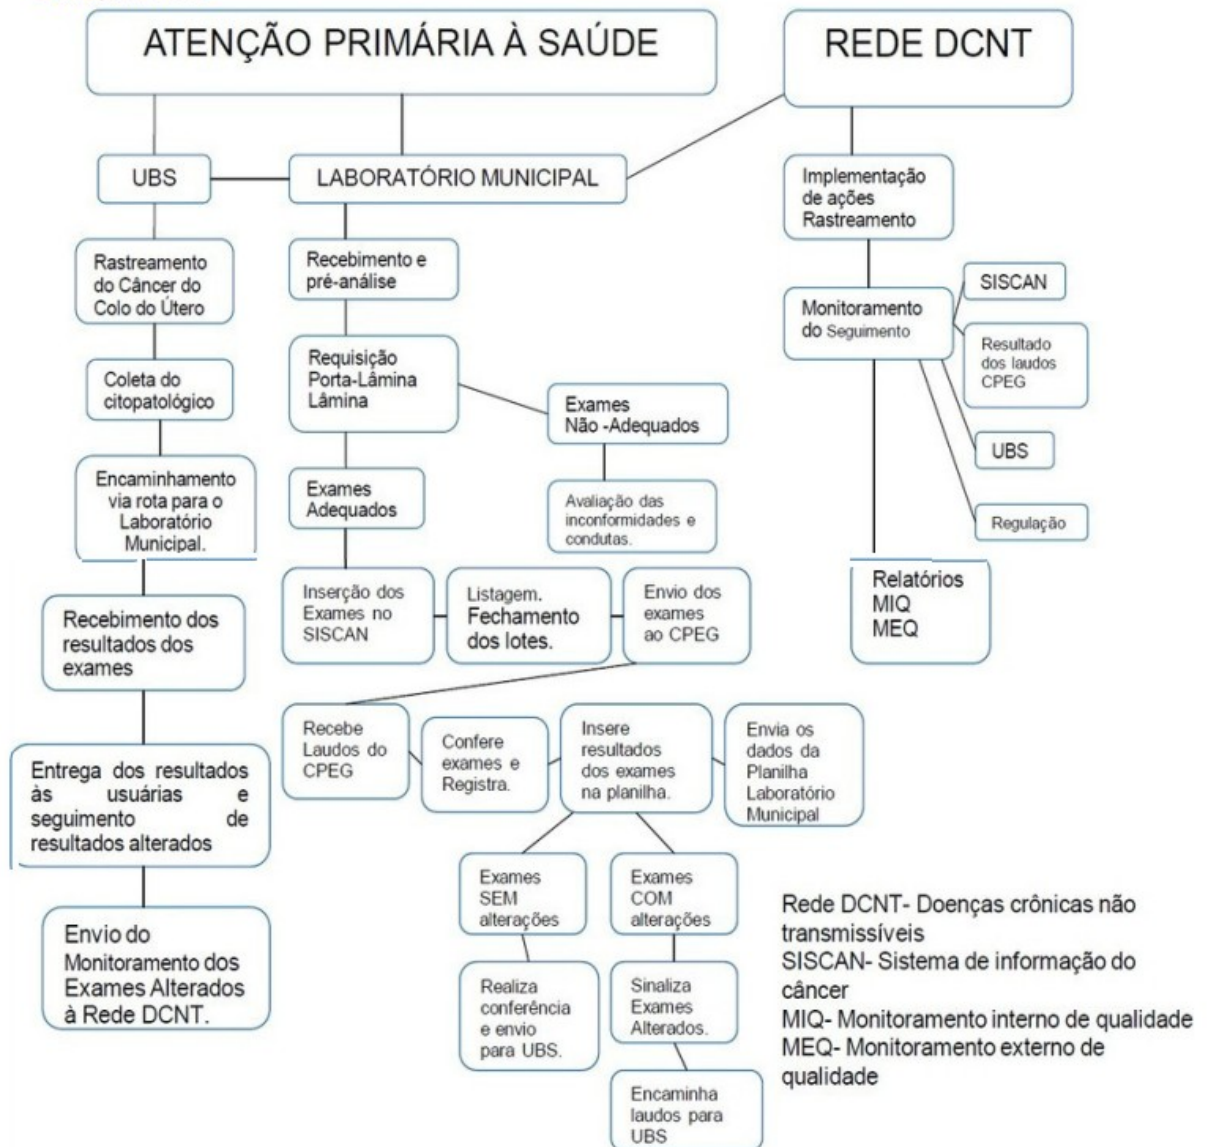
ATENÇÃO PRIMÁRIA À SAÚDE

REDE DCNT

UBS

LABORATÓRIO MUNICIPAL

Implementação de ações Rastreamento

Rastreamento do Câncer do Colo do Útero

Coleta do citopatológico

Encaminhamento via rota para o Laboratório Municipal.

Recebimento dos resultados dos exames

Entrega dos resultados às usuárias e seguimento de resultados alterados

Envio do Monitoramento dos Exames Alterados à Rede DCNT.

Recebimento e pré-análise

Requisição Porta-Lâmina Lâmina

Exames Não -Adequados

Avaliação das inconformidades e condutas.

Exames Adequados

Inserção dos Exames no SISCAN

Listagem. Fechamento dos lotes.

Envio dos exames ao CPEG

Recebe Laudos do CPEG

Confere exames e Registra.

Insere resultados dos exames na planilha.

Envia os dados da Planilha Laboratório Municipal

Exames SEM alterações

Realiza conferência e envio para UBS.

Exames COM alterações

Sinaliza Exames Alterados.

Encaminha laudos para UBS

Monitoramento do Seguimento

SISCAN

Resultado dos laudos CPEG

UBS

Regulação

Relatórios MIQ MEQ

Rede DCNT- Doenças crônicas não transmissíveis
SISCAN- Sistema de informação do câncer
MIQ- Monitoramento interno de qualidade
MEQ- Monitoramento externo de qualidade